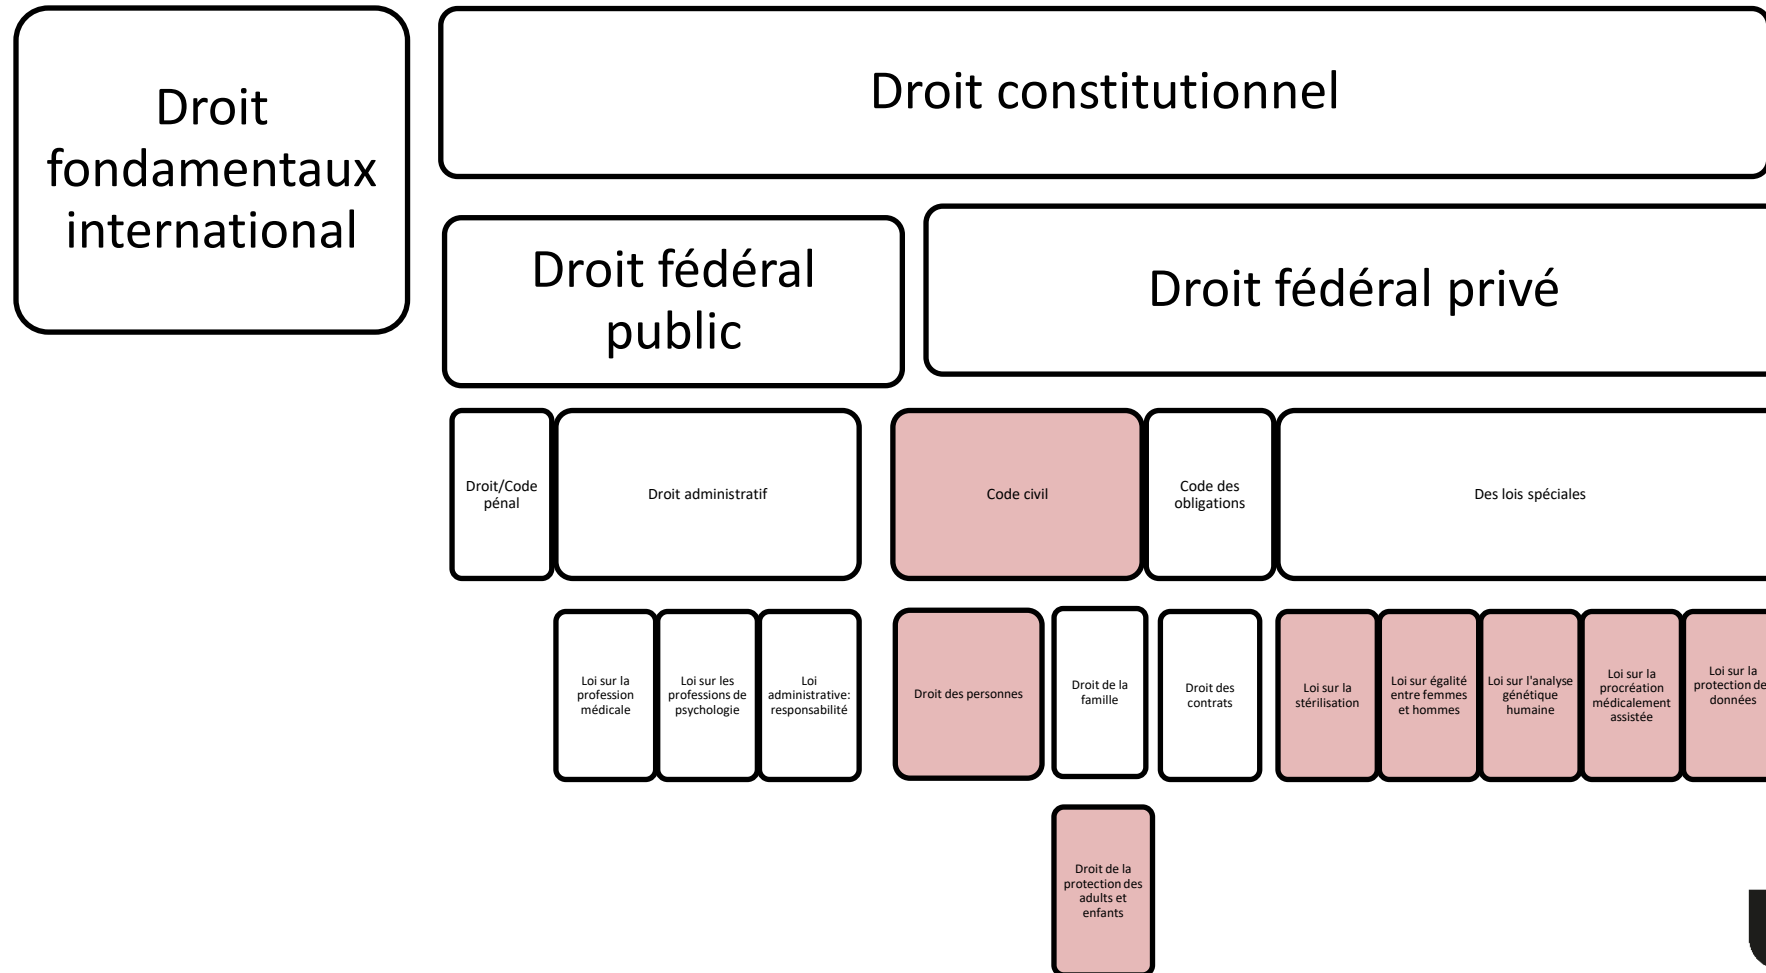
Droit fondamentaux international

Droit constitutionnel

Droit fédéral public

Droit fédéral privé

Droit/Code pénal

Droit administratif

Code civil

Code des obligations

Des lois spéciales

Loi sur la profession médicale

Loi sur les professions de psychologie

Loi administrative: responsabilité

Droit des personnes

Droit de la famille

Droit des contrats

Loi sur la stérilisation

Loi sur égalité entre femmes et hommes

Loi sur l'analyse génétique humaine

Loi sur la procréation médicalement assistée

Loi sur la protection de données

Droit de la protection des adults et enfants